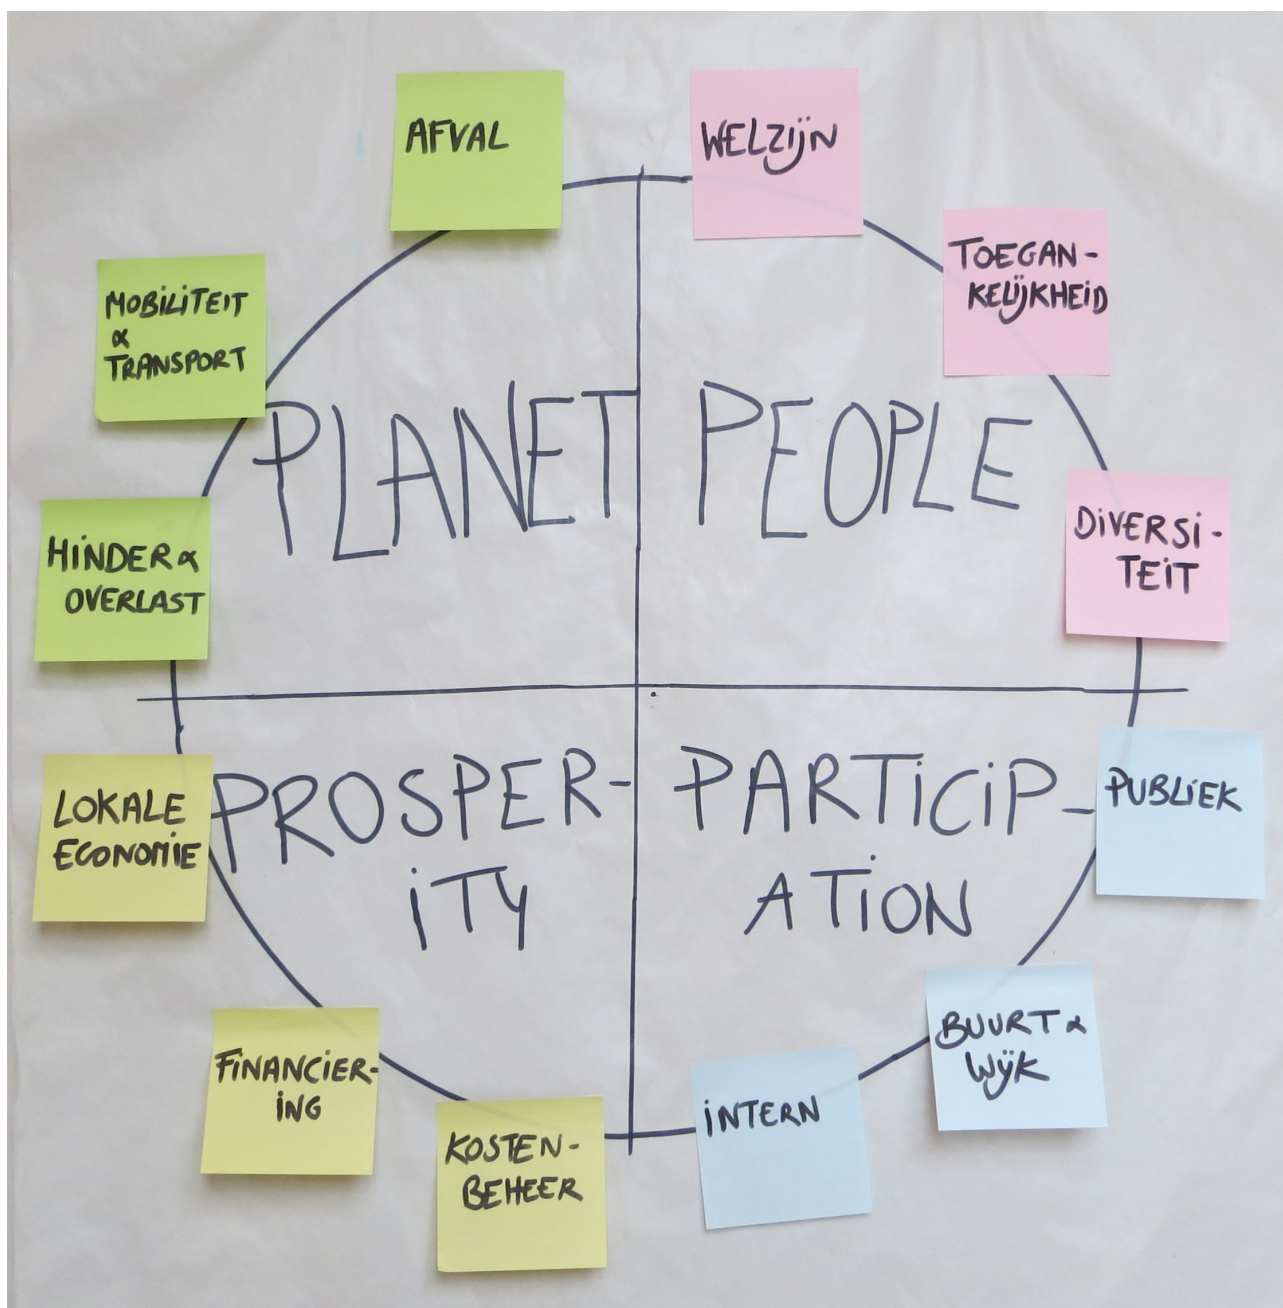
AFVAL

WELZIJN

MOBILITEIT & TRANSPORT

TOEGANKELIJKHEID

PLANET

PEOPLE

HINDER & OVERLAST

DIVERSITEIT

LOKALE ECONOMIE

PROSPERITY

PARTICIPATION

PUBLIEK

FINANCIERING

KOSTENBEHEER

INTERN

BUURT & WIJK